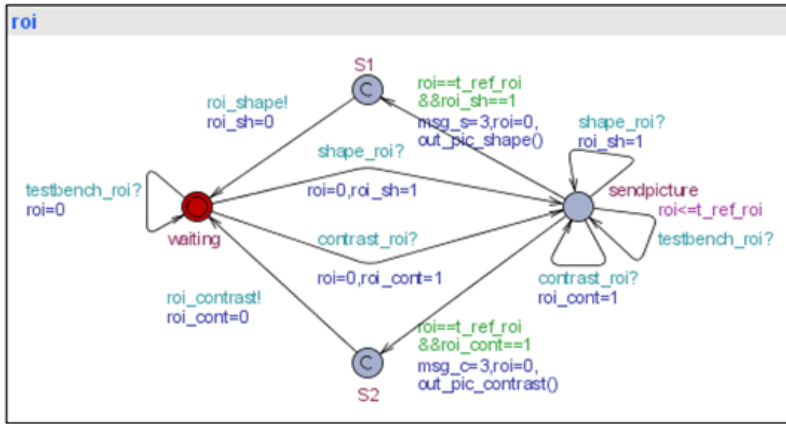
roi

S1

C

roi_shape!
roi_sh=0

roi==t_ref_roi
&&roi_sh==1
msg_s=3,roi=0,
out_pic_shape()

shape_roi?
roi_sh=1

testbench_roi?
roi=0

shape_roi?

roi=0,roi_sh=1

sendpicture
roi<=t_ref_roi

waiting

contrast_roi?

testbench_roi?

roi=0,roi_cont=1

contrast_roi?
roi_cont=1

roi_contrast!
roi_cont=0

roi==t_ref_roi
&&roi_cont==1
msg_c=3,roi=0,
out_pic_contrast()

C

S2